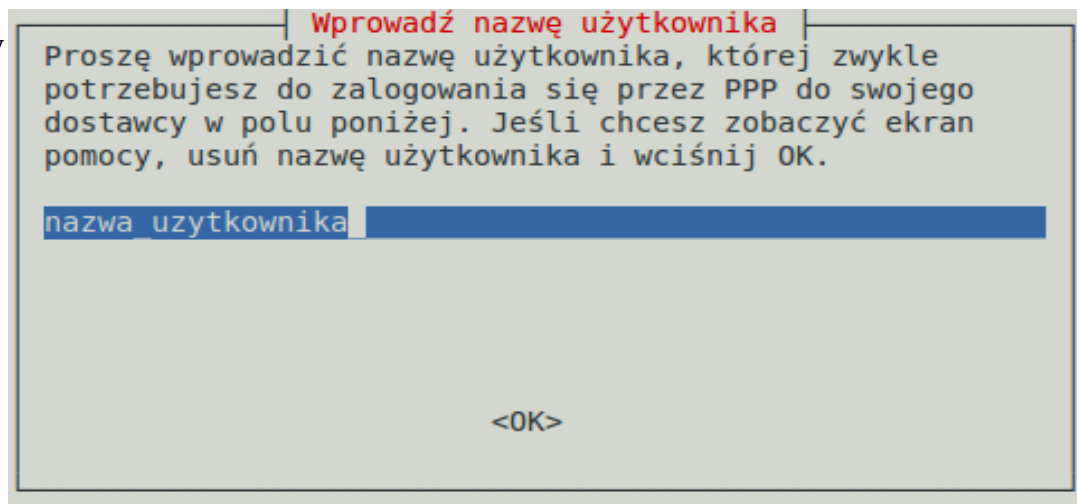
Wprowadź nazwę użytkownika

Proszę wprowadzić nazwę użytkownika, której zwykle potrzebujesz do zalogowania się przez PPP do swojego dostawcy w polu poniżej. Jeśli chcesz zobaczyć ekran pomocy, usuń nazwę użytkownika i wciśnij OK.

nazwa_uzytkownika

<OK>